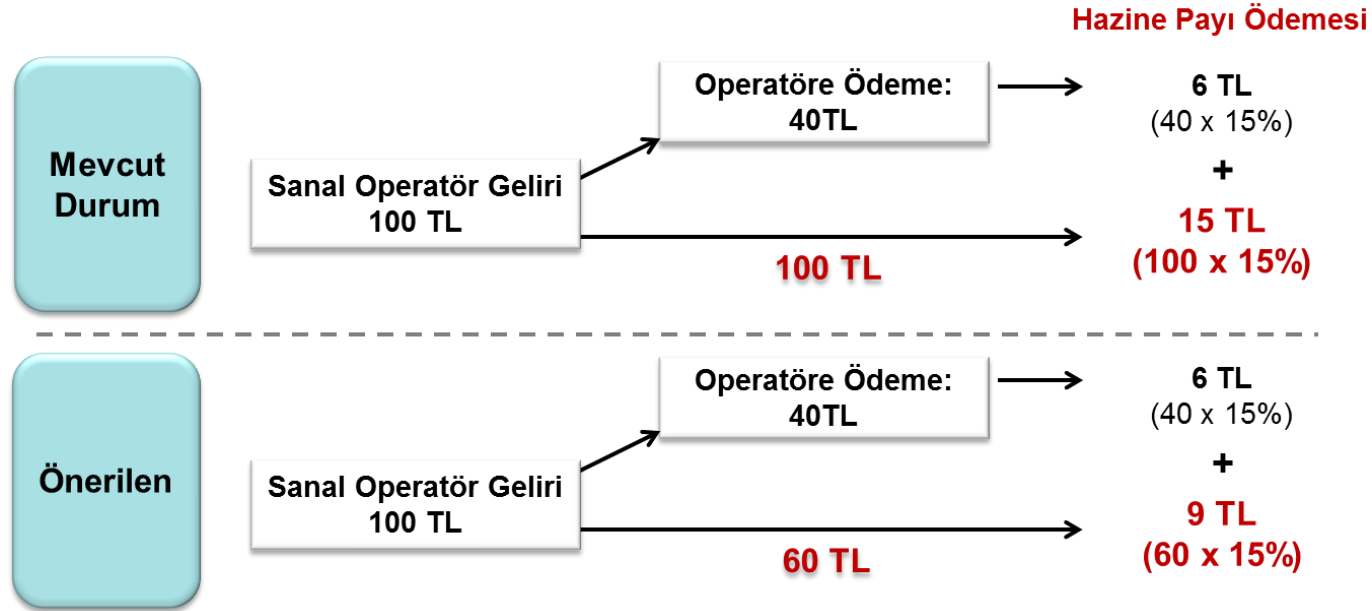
Hazine Payı Ödemesi

Mevcut Durum

Operatöre Ödeme: 40TL

6 TL (40 x 15%)

+

Sanal Operatör Geliri 100 TL

100 TL

15 TL (100 x 15%)

Önerilen

Operatöre Ödeme: 40TL

6 TL (40 x 15%)

+

Sanal Operatör Geliri 100 TL

60 TL

9 TL (60 x 15%)